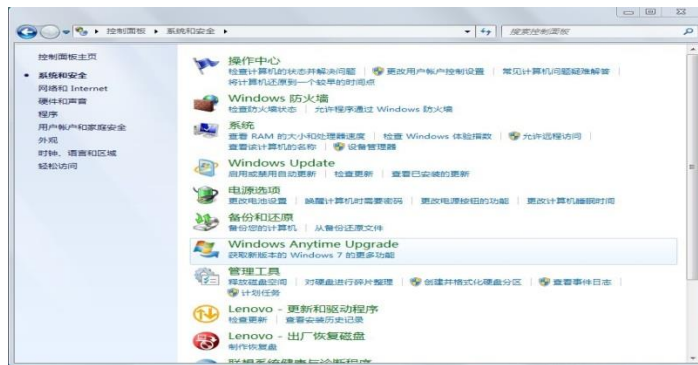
控制面板 ▸ 系统和安全 ▸

搜索控制面板

控制面板主页

系统和安全

网络和 Internet

硬件和声音

程序

用户帐户和家庭安全

外观

时钟、语言和区域

轻松访问

操作中心

检查计算机的状态并解决问题 | 更改用户帐户控制设置 | 常见计算机问题疑难解答

将计算机还原到一个较早的时间点

Windows 防火墙

检查防火墙状态 | 允许程序通过 Windows 防火墙

系统

查看 RAM 的大小和处理器速度 | 检查 Windows 体验指数 | 允许远程访问

查看该计算机的名称 | 设备管理器

Windows Update

启用或禁用自动更新 | 检查更新 | 查看已安装的更新

电源选项

更改电池设置 | 唤醒计算机时需要密码 | 更改电源按钮的功能 | 更改计算机睡眠时间

备份和还原

备份您的计算机 | 从备份还原文件

Windows Anytime Upgrade

获取新版本的 Windows 7 的更多功能

管理工具

释放磁盘空间 | 对硬盘进行碎片整理 | 创建并格式化硬盘分区 | 查看事件日志

计划任务

Lenovo - 更新和驱动程序

检查更新 | 查看更新历史记录

Lenovo - 出厂恢复磁盘

制作恢复盘

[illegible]